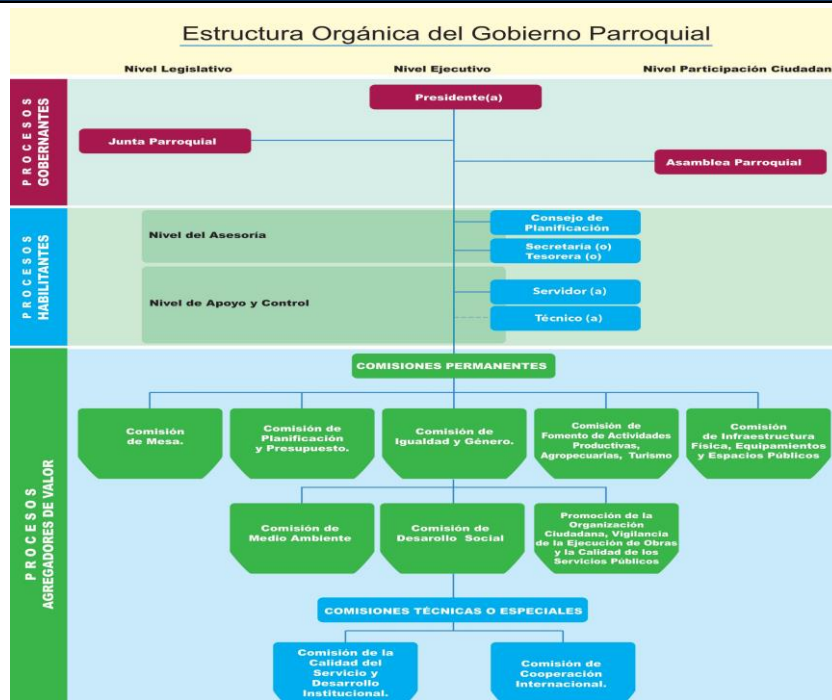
Estructura Orgánica del Gobierno Parroquial

Nivel Legislativo

Nivel Ejecutivo

Nivel Participación Ciudadan

PROCESOS GOBERNANTES

Presidente(a)

Junta Parroquial

Asamblea Parroquial

PROCESOS HABILITANTES

Nivel del Asesoría

Consejo de Planificación

Secretaria (o) Tesorera (o)

Nivel de Apoyo y Control

Servidor (a)

Técnico (a)

PROCESOS AGREGADORES DE VALOR

COMISIONES PERMANENTES

Comisión de Mesa.

Comisión de Planificación y Presupuesto.

Comisión de Igualdad y Género.

Comisión de Fomento de Actividades Productivas, Agropecuarias, Turismo

Comisión de Infraestructura Física, Equipamientos y Espacios Públicos

Comisión de Medio Ambiente

Comisión de Desarrollo Social

Promoción de la Organización Ciudadana, Vigilancia de la Ejecución de Obras y la Calidad de los Servicios Públicos

COMISIONES TÉCNICAS O ESPECIALES

Comisión de la Calidad del Servicio y Desarrollo Institucional.

Comisión de Cooperación Internacional.